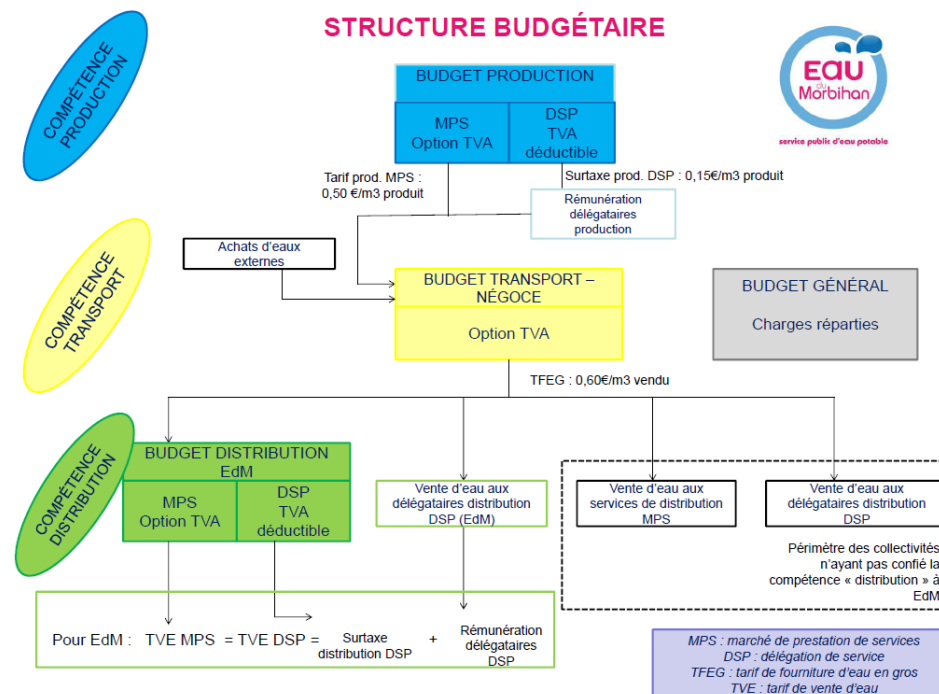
STRUCTURE BUDGÉTAIRE

EAU du Morbihan
service public d'eau potable

COMPÉTENCE PRODUCTION

BUDGET PRODUCTION

MPS
Option TVA

DSP
TVA
déductible

Tarif prod. MPS : 0,50 €/m3 produit

Surtaxe prod. DSP : 0,15€/m3 produit

Rémunération délégataires production

Achats d'eaux externes

COMPÉTENCE TRANSPORT

BUDGET TRANSPORT – NÉGOCE

Option TVA

BUDGET GÉNÉRAL

Charges réparties

TFEG : 0,60€/m3 vendu

COMPÉTENCE DISTRIBUTION

BUDGET DISTRIBUTION EdM

MPS
Option TVA

DSP
TVA
déductible

Vente d'eau aux délégataires distribution DSP (EdM)

Vente d'eau aux services de distribution MPS

Vente d'eau aux délégataires distribution DSP

Périmètre des collectivités n'ayant pas confié la compétence « distribution » à EdM

Pour EdM : TVE MPS = TVE DSP = Surtaxe distribution DSP + Rémunération délégataires DSP

MPS : marché de prestation de services
DSP : délégation de service
TFEG : tarif de fourniture d'eau en gros
TVE : tarif de vente d'eau